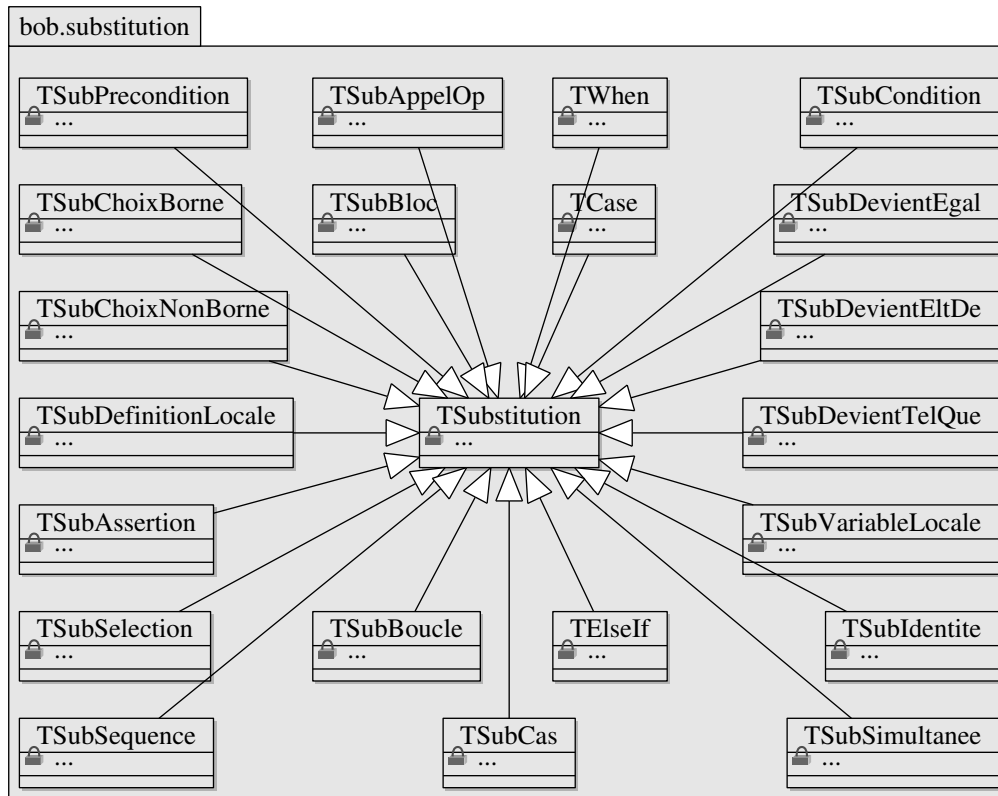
bob.substitution

TSubPrecondition
...

TSubAppelOp
...

TWhen
...

TSubCondition
...

TSubChoixBorne
...

TSubBloc
...

TCase
...

TSubDevientEgal
...

TSubChoixNonBorne
...

TSubDevientEltDe
...

TSubDefinitionLocale
...

TSubstitution
...

TSubDevientTelQue
...

TSubAssertion
...

TSubVariableLocale
...

TSubSelection
...

TSubBoucle
...

TElseIf
...

TSubIdentite
...

TSubSequence
...

TSubCas
...

TSubSimultanee
...